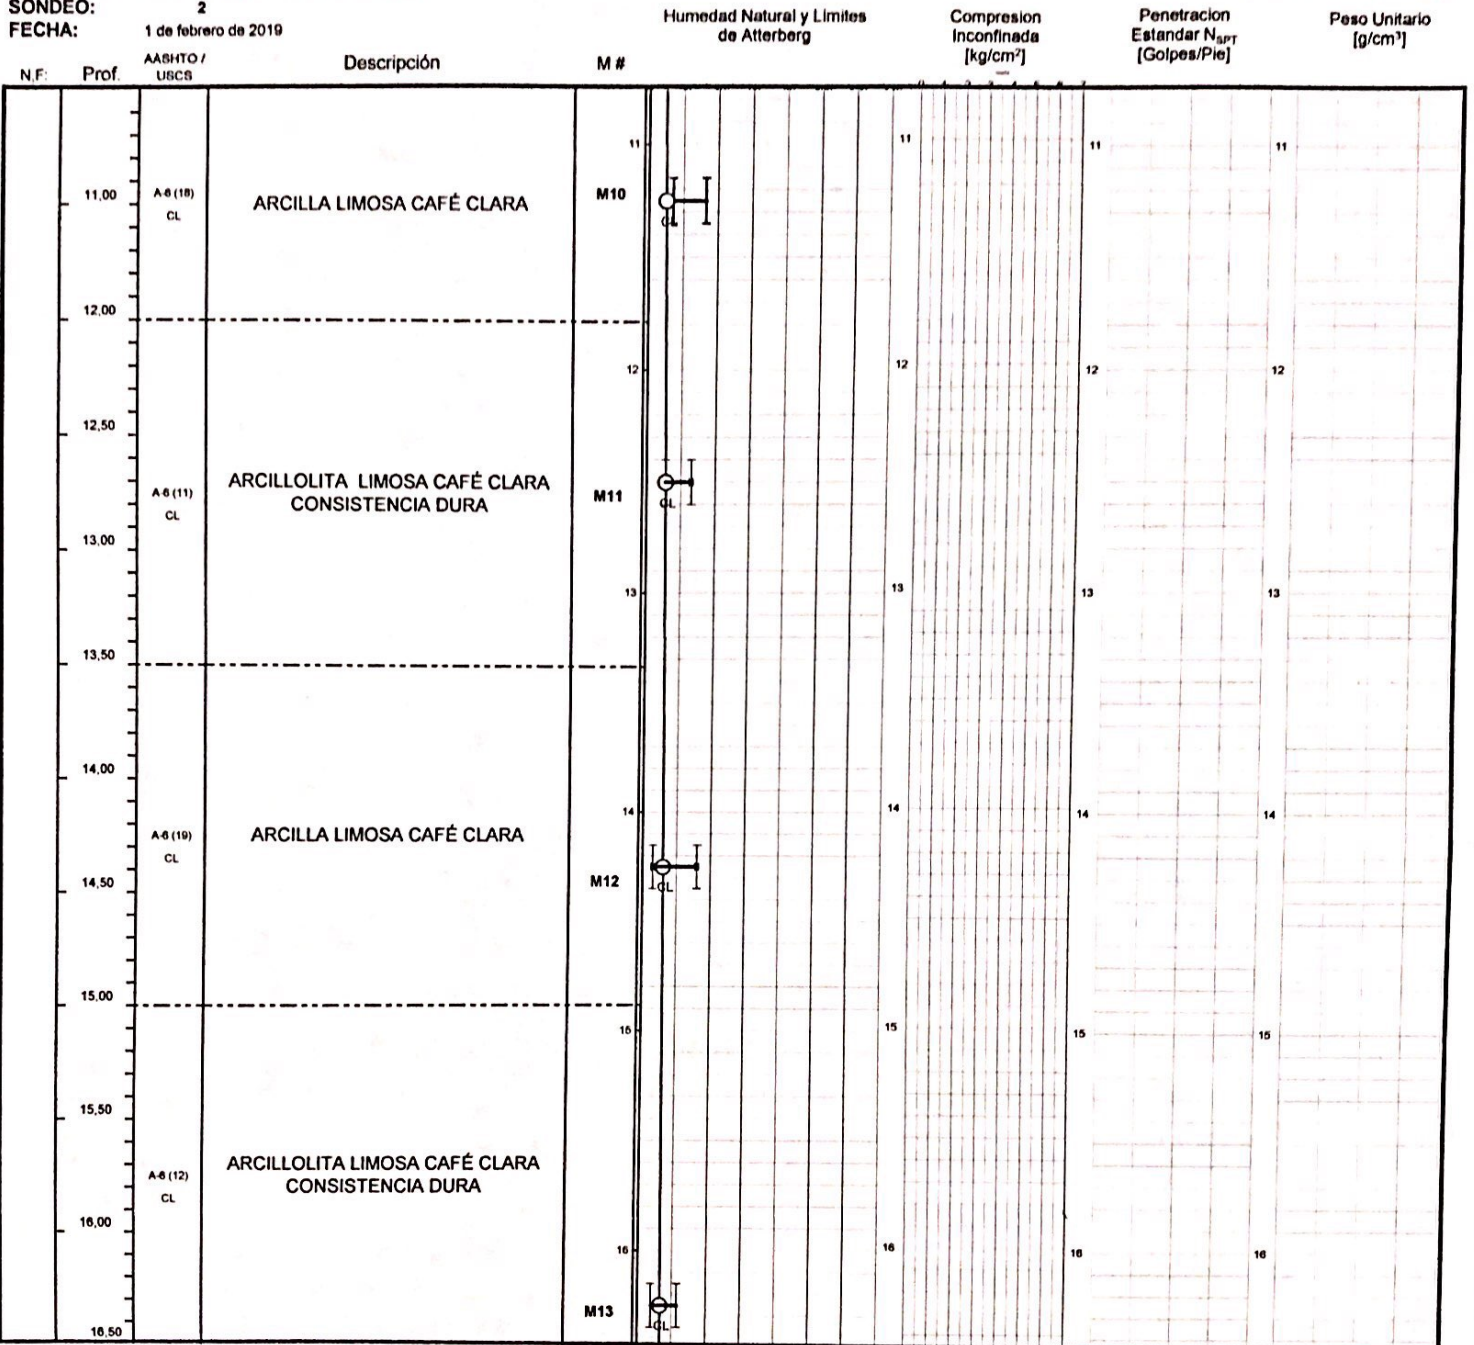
SONDEO: 2
FECHA: 1 de febrero de 2019

| N.F: | Prof. | AASHTO / USCS | Descripción | M # | Humedad Natural y Limites de Atterberg | Compresion Inconfinada [kg/cm²] | Penetracion Estandar $N_{SPT}$ [Golpes/Pie] | Peso Unitario [g/cm³] |
|---|---|---|---|---|---|---|---|---|
| | 11,00 | A-6 (18) CL | ARCILLA LIMOSA CAFÉ CLARA | M10 | 11 CL | 11 | 11 | 11 |
| | 12,00 12,50 13,00 13,50 | A-6 (11) CL | ARCILLOLITA LIMOSA CAFÉ CLARA CONSISTENCIA DURA | M11 | 12 CL 13 | 12 13 | 12 13 | 12 13 |
| | 14,00 14,50 15,00 | A-6 (19) CL | ARCILLA LIMOSA CAFÉ CLARA | M12 | 14 CL | 14 | 14 | 14 |
| | 15,50 16,00 16,50 | A-6 (12) CL | ARCILLOLITA LIMOSA CAFÉ CLARA CONSISTENCIA DURA | M13 | 15 16 CL | 15 16 | 15 16 | 15 16 |